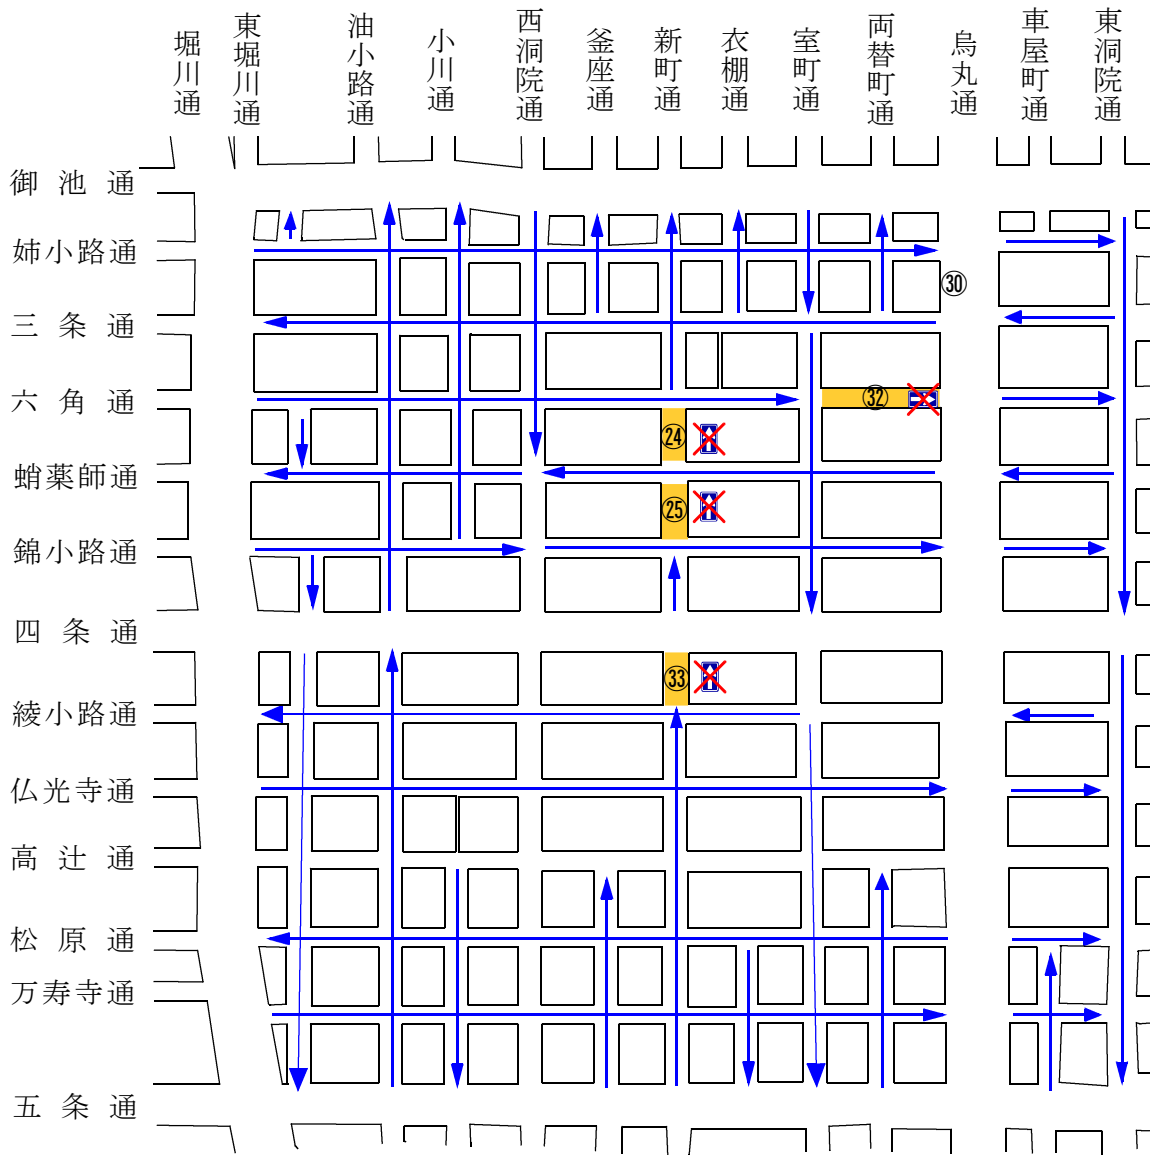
堀川通
東堀川通
油小路通
小川通
西洞院通
釜座通
新町通
衣棚通
室町通
両替町通
烏丸通
車屋町通
東洞院通

御池通
姉小路通
三条通
六角通
蛸薬師通
錦小路通
四条通
綾小路通
仏光寺通
高辻通
松原通
万寿寺通
五条通

㉚
㉜
㉔
㉕
㉝